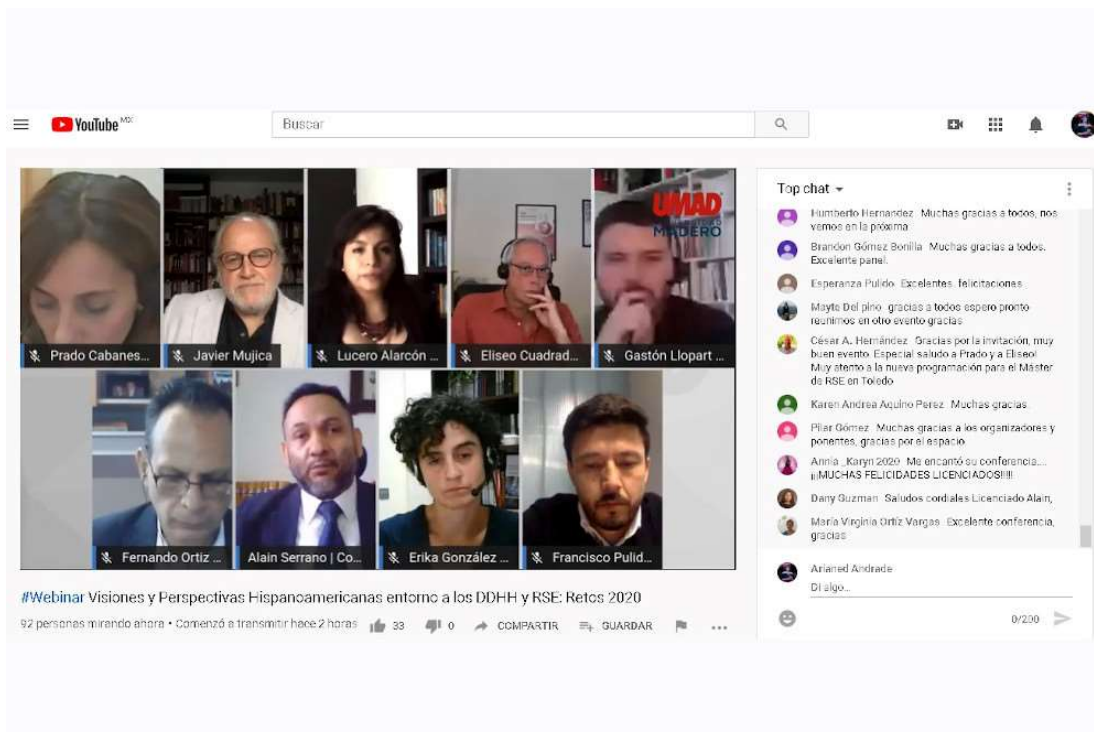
YouTube MX

Buscar

UMAD MADERO

Prado Cabanes...
Javier Mujica
Lucero Alarcón ...
Eliseo Cuadrad...
Gastón Llopart ...
Fernando Ortiz ...
Alain Serrano | Co...
Erika González ...
Francisco Pulid...

#Webinar Visiones y Perspectivas Hispanoamericanas entorno a los DDHH y RSE: Retos 2020

92 personas mirando ahora • Comenzó a transmitir hace 2 horas 33 0 COMPARTIR GUARDAR

Top chat

Humberto Hernandez Muchas gracias a todos, nos vemos en la próxima

Brandon Gómez Bonilla Muchas gracias a todos. Excelente panel.

Esperanza Pulido Excelentes felicitaciones

Mayte Del pino gracias a todos espero pronto reunirnos en otro evento gracias

César A. Hernández Gracias por la invitación, muy buen evento. Especial saludo a Prado y a Eliseo! Muy atento a la nueva programación para el Máster de RSE en Toledo

Karen Andrea Aquino Perez Muchas gracias

Pilar Gómez Muchas gracias a los organizadores y ponentes, gracias por el espacio

Annia_Karyn 2020 Me encantó su conferencia... ¡¡MUCHAS FELICIDADES LICENCIADOS!!!!

Dany Guzman Saludos cordiales Licenciado Alain,

María Virginia Ortiz Vargas Excelente conferencia, gracias

Arianed Andrade
Di algo...
0/200